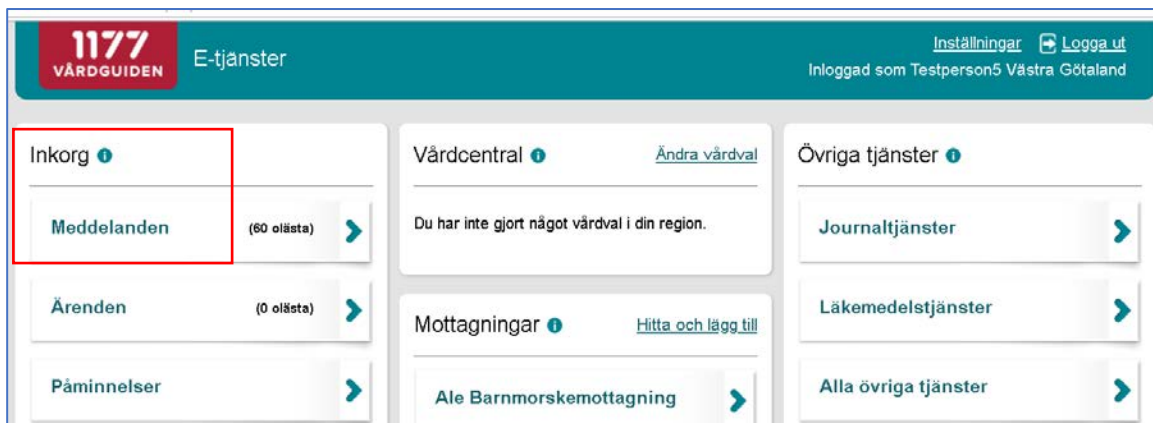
1177 VÅRDGUIDEN

E-tjänster

Inställningar Logga ut

Inloggad som Testperson5 Västra Götaland

Inkorg

Meddelanden (60 olästa)

Ärenden (0 olästa)

Påminnelser

Vårdcentral

Ändra vårdval

Du har inte gjort något vårdval i din region.

Mottagningar

Hitta och lägg till

Ale Barnmorskemottagning

Övriga tjänster

Journaltjänster

Läkemedelstjänster

Alla övriga tjänster